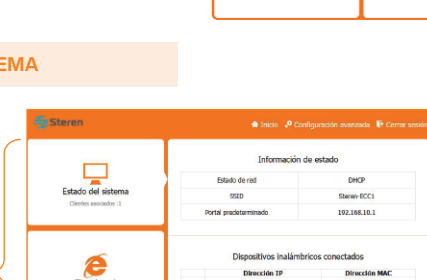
EMA

Steren

Inicio Configuración avanzada Cerrar sesión

Estado del sistema
Clientes asociados :1

Información de estado

| Estado de red | DHCP |
|---|---|
| SSID | Steren-ECC1 |
| Portal predeterminado | 192.168.10.1 |

Dispositivos inalámbricos conectados

| Dirección IP | Dirección MAC |
|---|---|